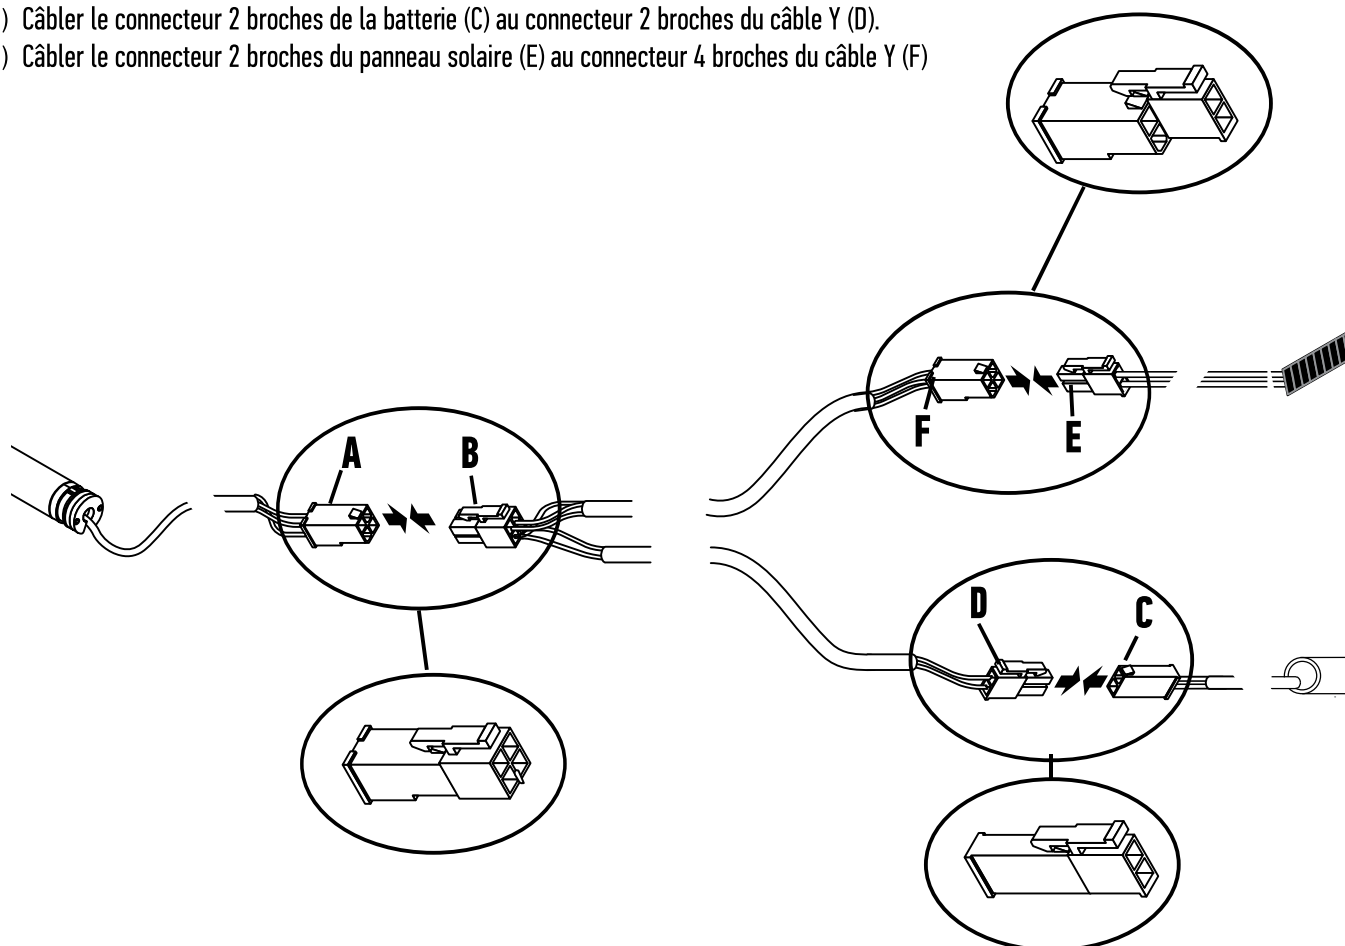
) Câbler le connecteur 2 broches de la batterie (C) au connecteur 2 broches du câble Y (D).
) Câbler le connecteur 2 broches du panneau solaire (E) au connecteur 4 broches du câble Y (F)

F
E

A
B

D
C